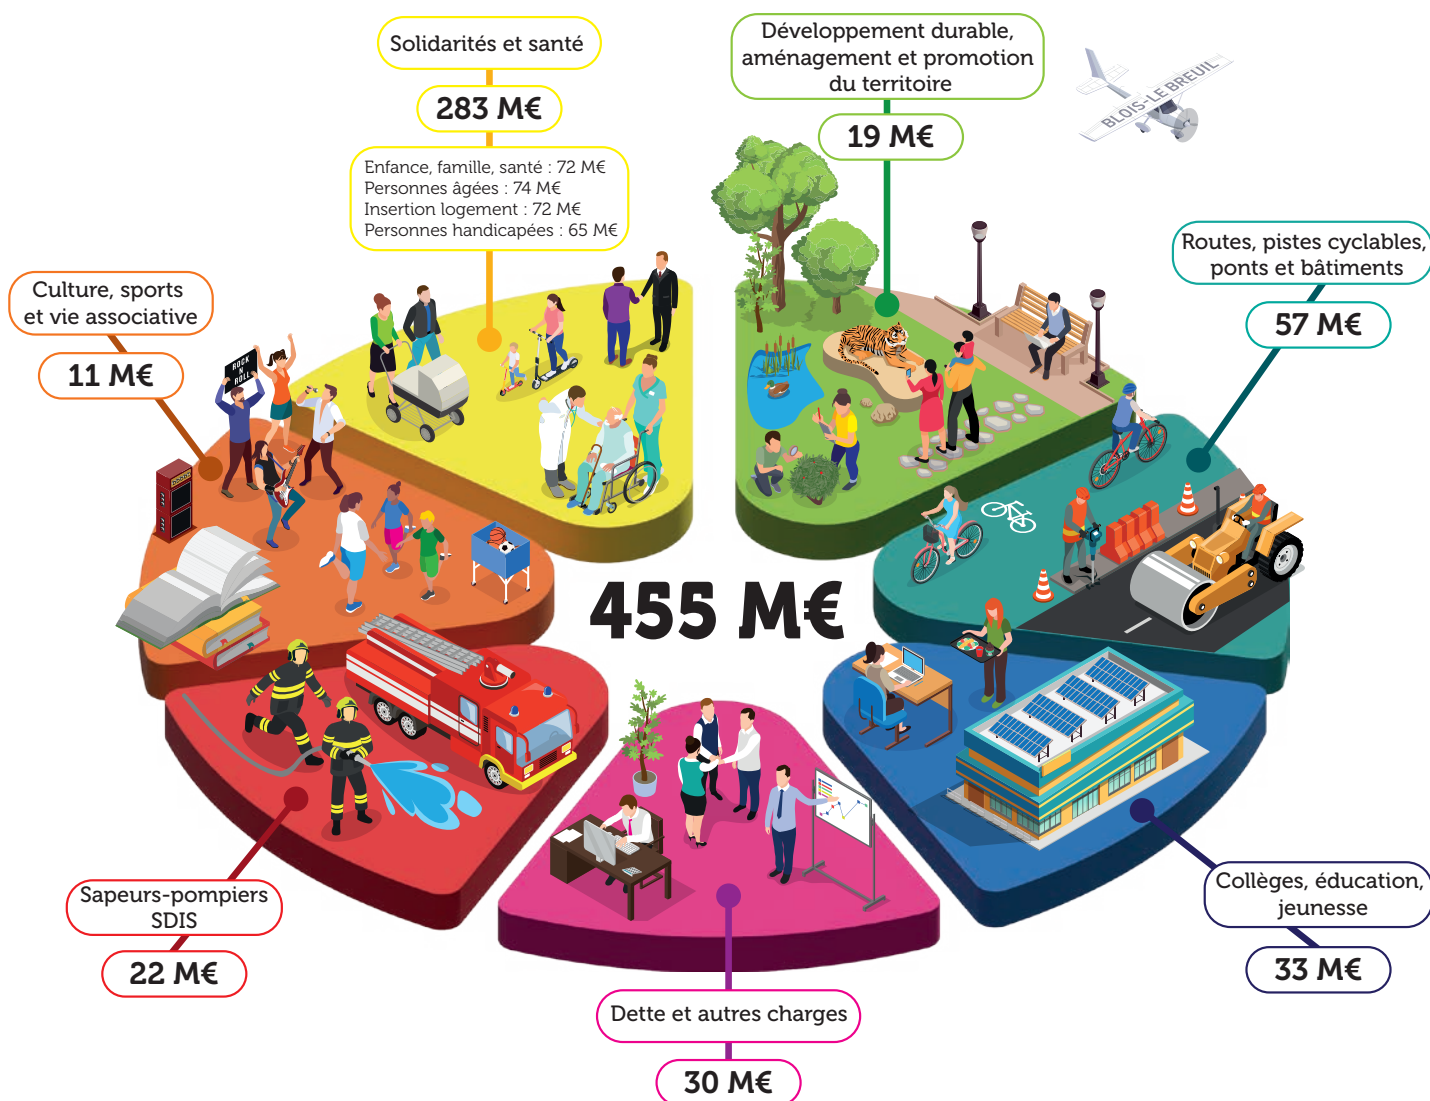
Solidarités et santé

283 M€

Enfance, famille, santé : 72 M€
Personnes âgées : 74 M€
Insertion logement : 72 M€
Personnes handicapées : 65 M€

Développement durable, aménagement et promotion du territoire

19 M€

BLOIS-LE BREUIL

Routes, pistes cyclables, ponts et bâtiments

57 M€

Culture, sports et vie associative

11 M€

ROCK N ROLL

455 M€

Sapeurs-pompiers SDIS

22 M€

Dette et autres charges

30 M€

Collèges, éducation, jeunesse

33 M€